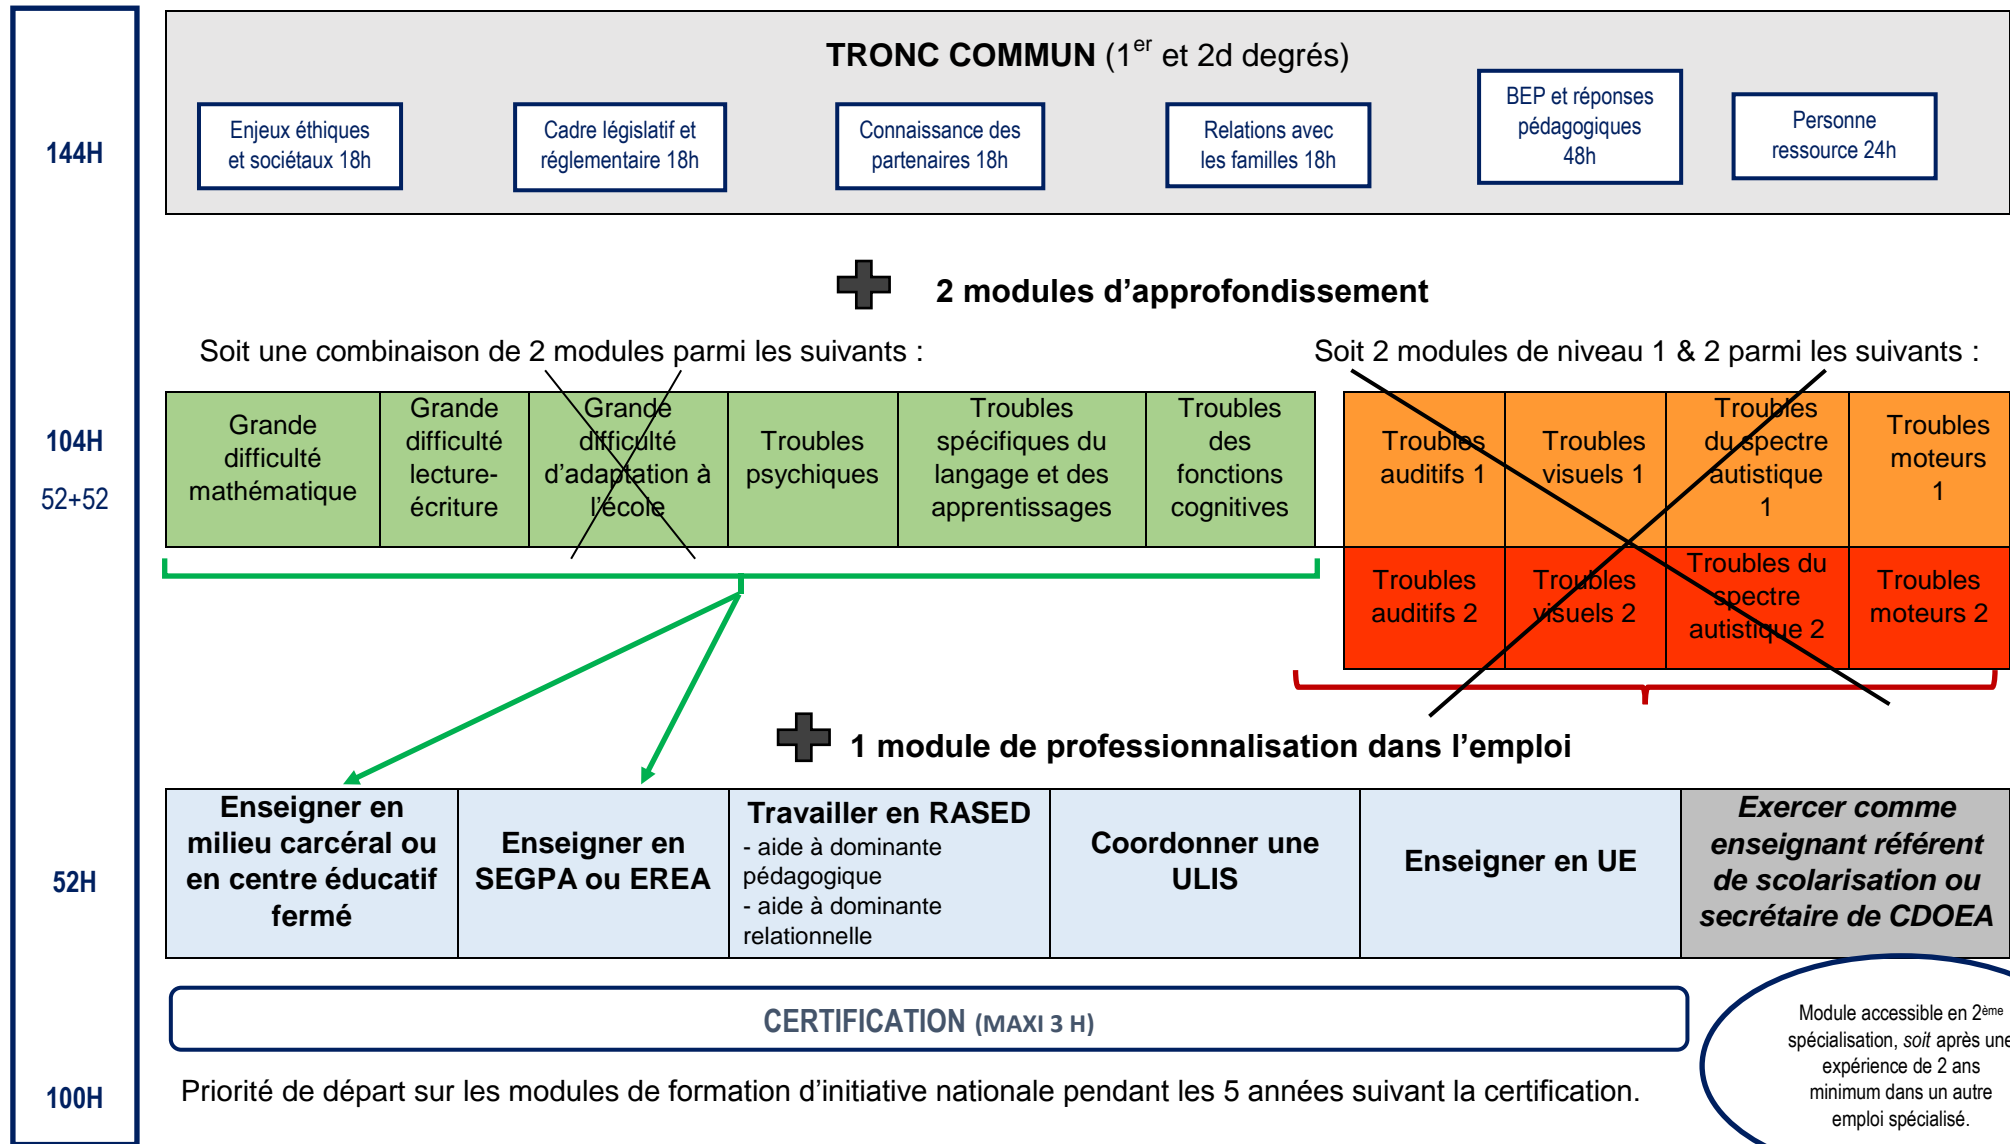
144H

TRONC COMMUN (1$^{er}$ et 2d degrés)

Enjeux éthiques et sociétaux 18h

Cadre législatif et réglementaire 18h

Connaissance des partenaires 18h

Relations avec les familles 18h

BEP et réponses pédagogiques 48h

Personne ressource 24h

2 modules d'approfondissement

Soit une combinaison de 2 modules parmi les suivants :

Soit 2 modules de niveau 1 & 2 parmi les suivants :

104H

52+52

| Grande difficulté mathématique | Grande difficulté lecture-écriture | Grande difficulté d'adaptation à l'école | Troubles psychiques | Troubles spécifiques du langage et des apprentissages | Troubles des fonctions cognitives |
|---|---|---|---|---|---|

| Troubles auditifs 1 | Troubles visuels 1 | Troubles du spectre autistique 1 | Troubles moteurs 1 |
|---|---|---|---|
| Troubles auditifs 2 | Troubles visuels 2 | Troubles du spectre autistique 2 | Troubles moteurs 2 |

1 module de professionnalisation dans l'emploi

52H

| Enseigner en milieu carcéral ou en centre éducatif fermé | Enseigner en SEGPA ou EREA | Travailler en RASED - aide à dominante pédagogique - aide à dominante relationnelle | Coordonner une ULIS | Enseigner en UE | Exercer comme enseignant référent de scolarisation ou secrétaire de CDOEA |
|---|---|---|---|---|---|

CERTIFICATION (MAXI 3 H)

Module accessible en 2$^{ème}$ spécialisation, soit après une expérience de 2 ans minimum dans un autre emploi spécialisé.

100H

Priorité de départ sur les modules de formation d'initiative nationale pendant les 5 années suivant la certification.